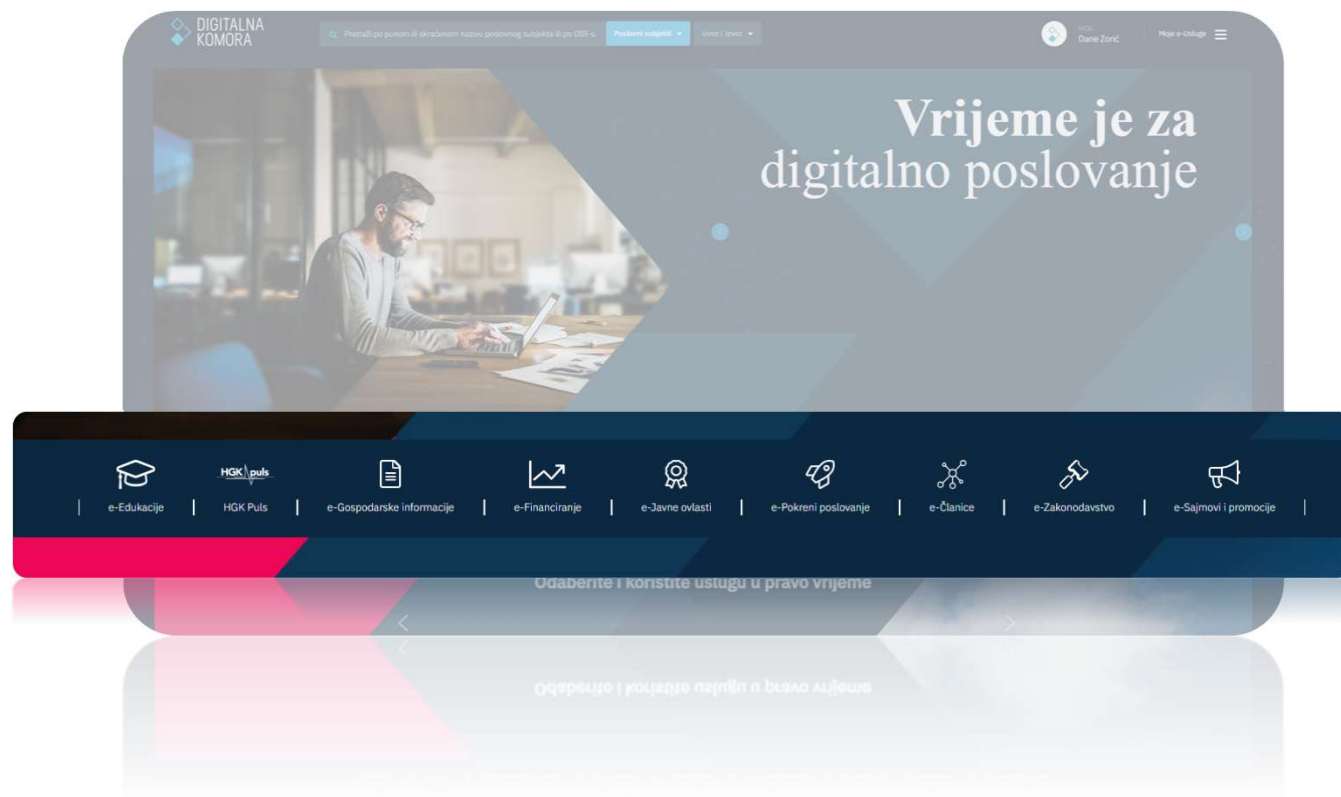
DIGITALNA KOMORA

Pretraži po punom ili skraćenom nazivu poslovnog subjekta ili po OIB-u

Poslovni subjekti

Uvoz / izvoz

HGK
Dane Zorić

Moje e-Usluge

Vrijeme je za digitalno poslovanje

e-Edukacije | HGK puls HGK Puls | e-Gospodarske informacije | e-Financiranje | e-Javne ovlasti | e-Pokreni poslovanje | e-Članice | e-Zakonodavstvo | e-Sajmovi i promocije |

Odaberite i koristite uslugu u pravo vrijeme